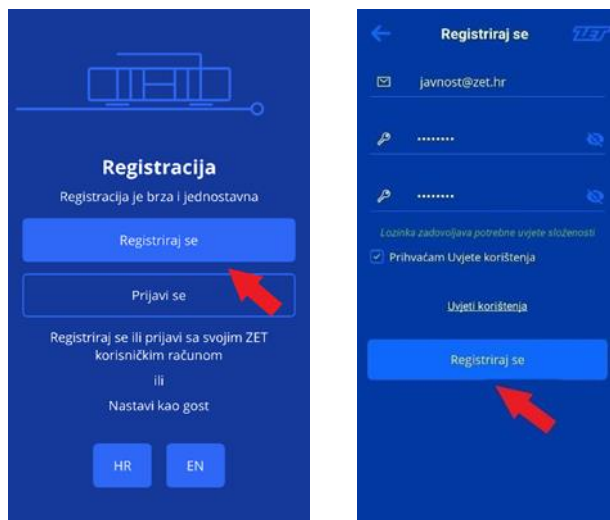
Registracija

Registracija je brza i jednostavna

Registriraj se

Prijavi se

Registriraj se ili prijavi sa svojim ZET korisničkim računom

ili

Nastavi kao gost

HR

EN

Registriraj se

ZET

javnost@zet.hr

••••••••

••••••••

Lozinka zadovoljava potrebne uvjete složenosti

Prihvaćam Uvjete korištenja

Uvjeti korištenja

Registriraj se